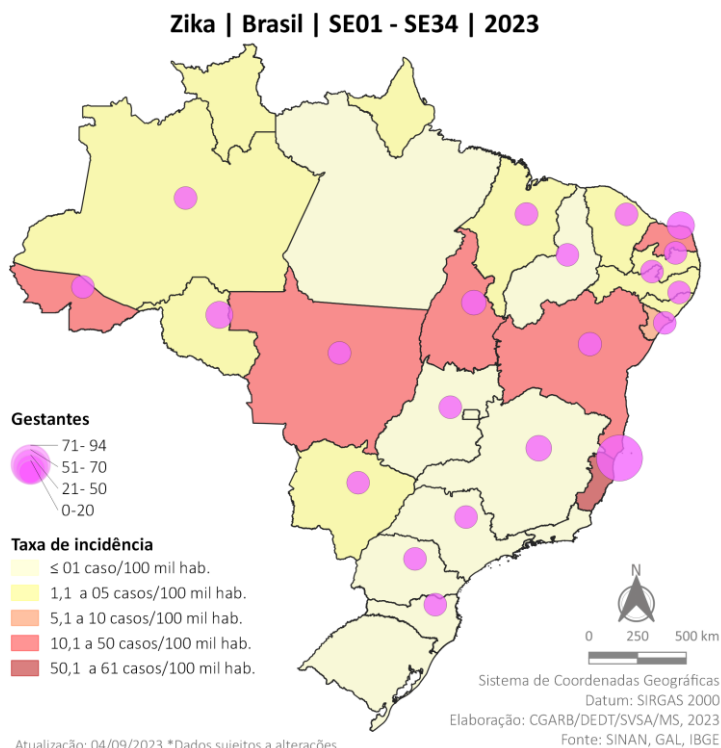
Zika | Brasil | SE01 - SE34 | 2023

Gestantes
71- 94
51- 70
21- 50
0-20

Taxa de incidência
≤ 01 caso/100 mil hab.
1,1 a 05 casos/100 mil hab.
5,1 a 10 casos/100 mil hab.
10,1 a 50 casos/100 mil hab.
50,1 a 61 casos/100 mil hab.

N
0 250 500 km

Sistema de Coordenadas Geográficas
Datum: SIRGAS 2000
Elaboração: CGARB/DEDT/SVSA/MS, 2023
Fonte: SINAN, GAL, IBGE

Atualização: 04/09/2023 *Dados sujeitos a alterações